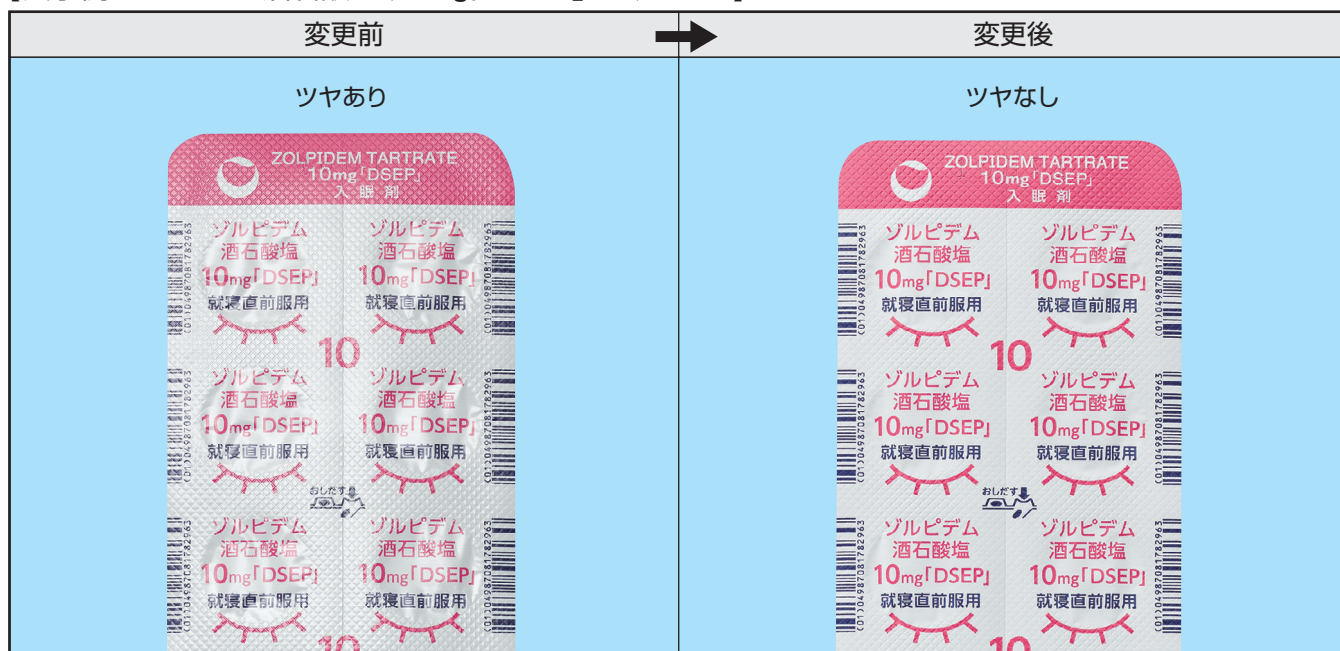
| 変更前 | 変更後 |
|---|---|
| ツヤあり | ツヤなし |

ZOLPIDEM TARTRATE
10mg「DSEP」
入眠剤

ゾルピデム
酒石酸塩
10mg「DSEP」
就寝直前服用

ゾルピデム
酒石酸塩
10mg「DSEP」
就寝直前服用

(01)04987081782963

10

ゾルピデム
酒石酸塩
10mg「DSEP」
就寝直前服用

ゾルピデム
酒石酸塩
10mg「DSEP」
就寝直前服用

おしだす

ゾルピデム
酒石酸塩
10mg「DSEP」
就寝直前服用

ゾルピデム
酒石酸塩
10mg「DSEP」
就寝直前服用

ZOLPIDEM TARTRATE
10mg「DSEP」
入眠剤

ゾルピデム
酒石酸塩
10mg「DSEP」
就寝直前服用

ゾルピデム
酒石酸塩
10mg「DSEP」
就寝直前服用

(01)04987081782963

10

ゾルピデム
酒石酸塩
10mg「DSEP」
就寝直前服用

ゾルピデム
酒石酸塩
10mg「DSEP」
就寝直前服用

おしだす

ゾルピデム
酒石酸塩
10mg「DSEP」
就寝直前服用

ゾルピデム
酒石酸塩
10mg「DSEP」
就寝直前服用